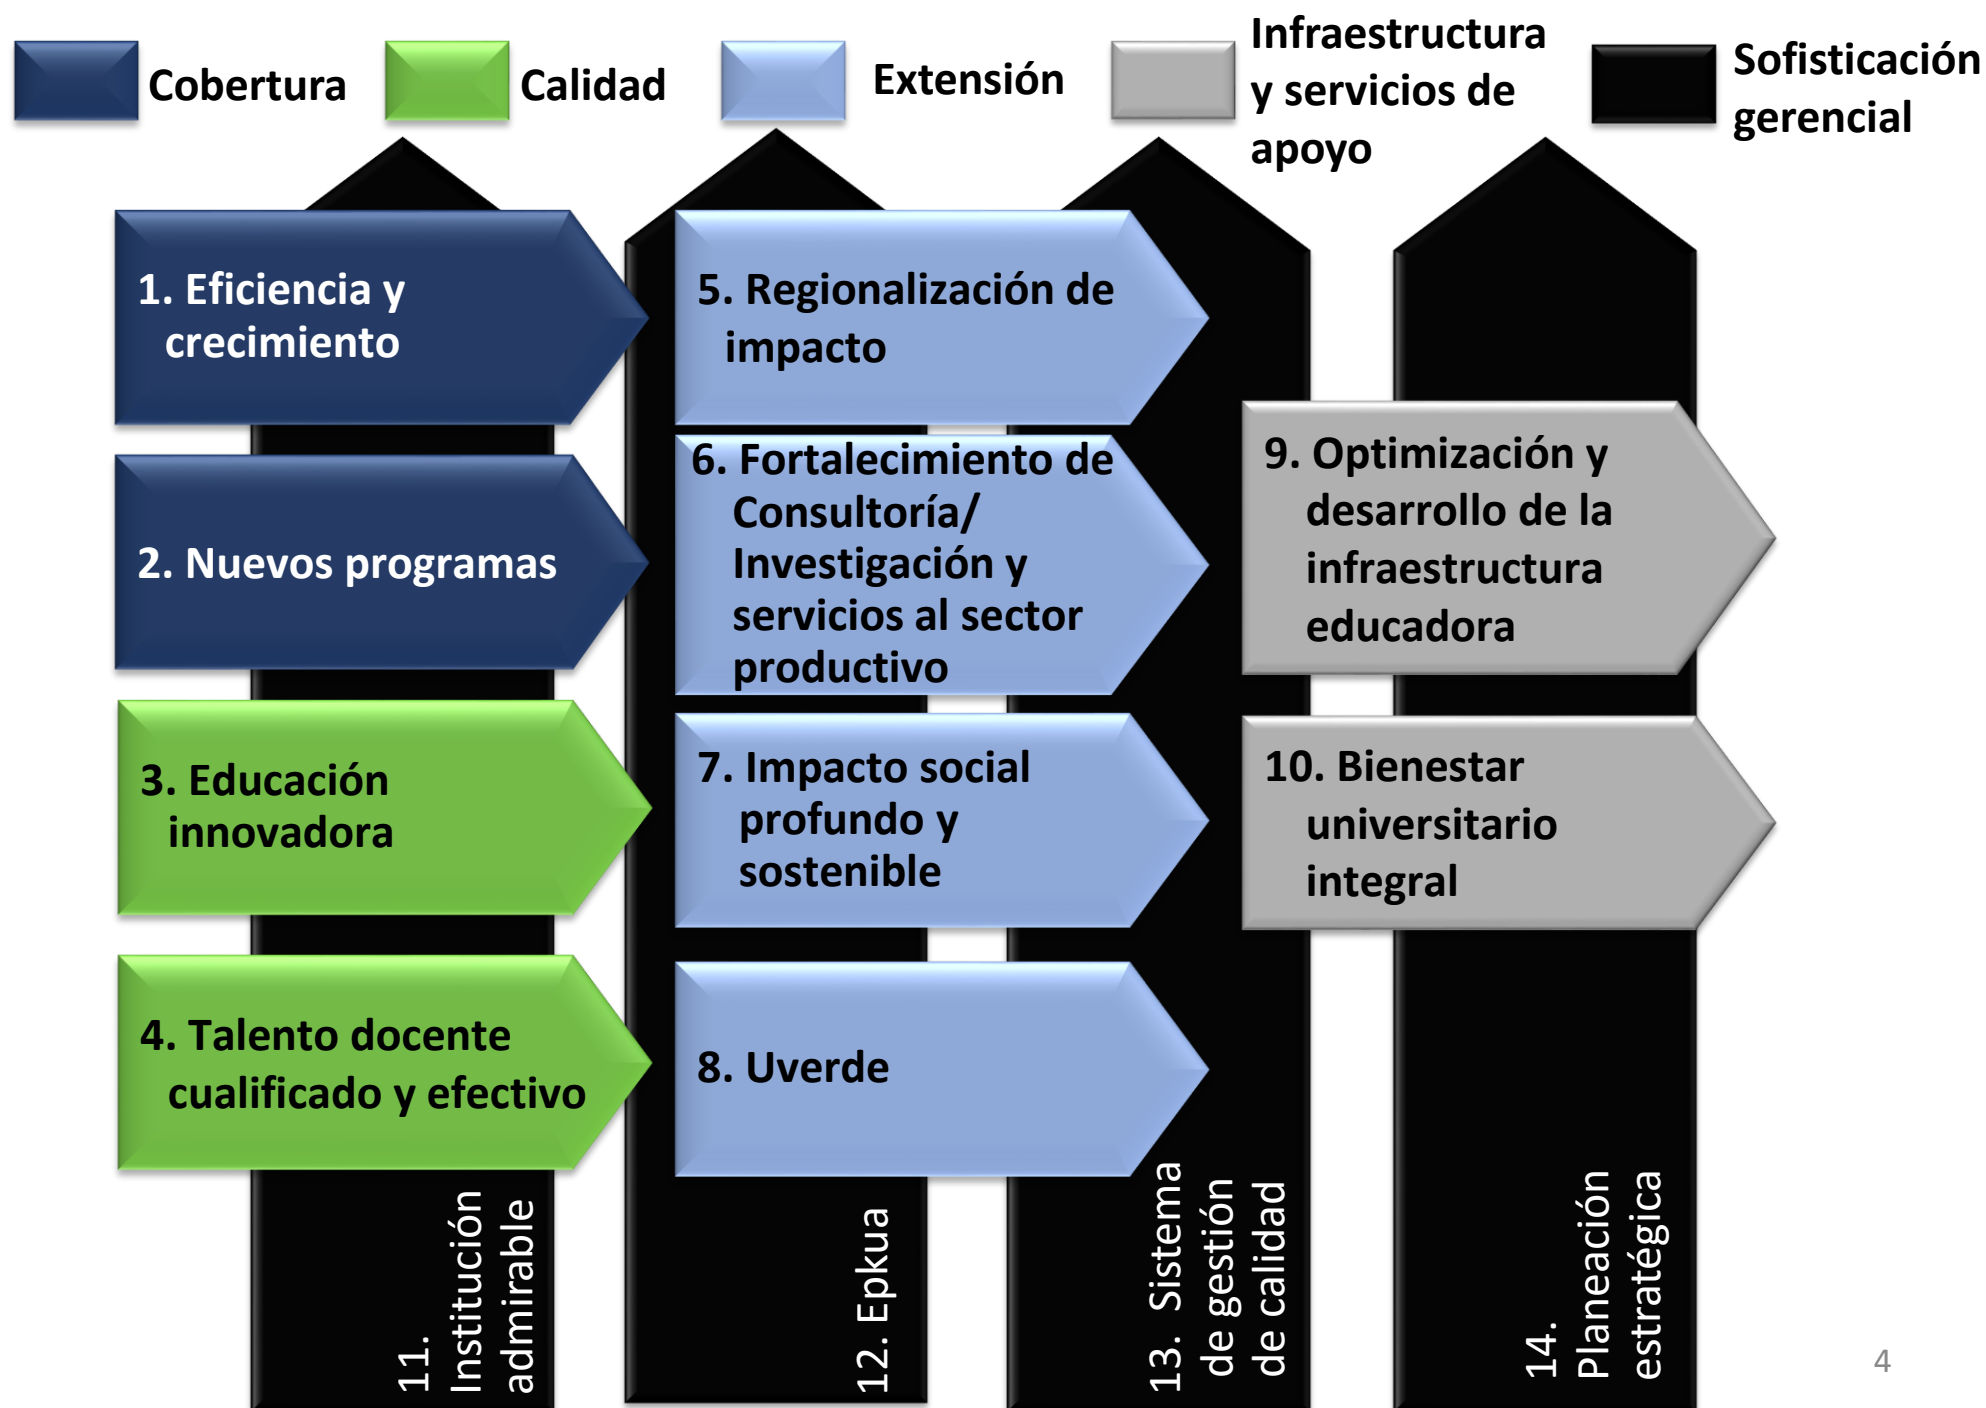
Cobertura

Calidad

Extensión

Infraestructura y servicios de apoyo

Sofisticación gerencial

1. Eficiencia y crecimiento

2. Nuevos programas

3. Educación innovadora

4. Talento docente cualificado y efectivo

5. Regionalización de impacto

6. Fortalecimiento de Consultoría/ Investigación y servicios al sector productivo

7. Impacto social profundo y sostenible

8. Uverde

9. Optimización y desarrollo de la infraestructura educadora

10. Bienestar universitario integral

11. Institución admirable

12. Epkua

13. Sistema de gestión de calidad

14. Planeación estratégica

4